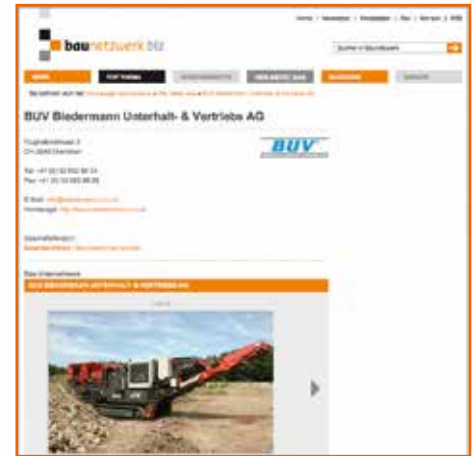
Home | Newsletter | Mediadaten | Abo | Service | RSS

baunetzwerk.biz

Suchen in Baunetzwerk

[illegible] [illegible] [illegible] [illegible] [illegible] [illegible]

Sie befinden sich hier: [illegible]

BUV Biedermann Unterhalt- & Vertriebs AG

BUV

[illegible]
CH-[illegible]

Tel. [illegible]
Fax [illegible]

E-Mail: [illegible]
Homepage: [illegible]

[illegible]
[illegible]

Das Unternehmen

BUV BIEDERMANN UNTERHALT- & VERTRIEBS AG

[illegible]